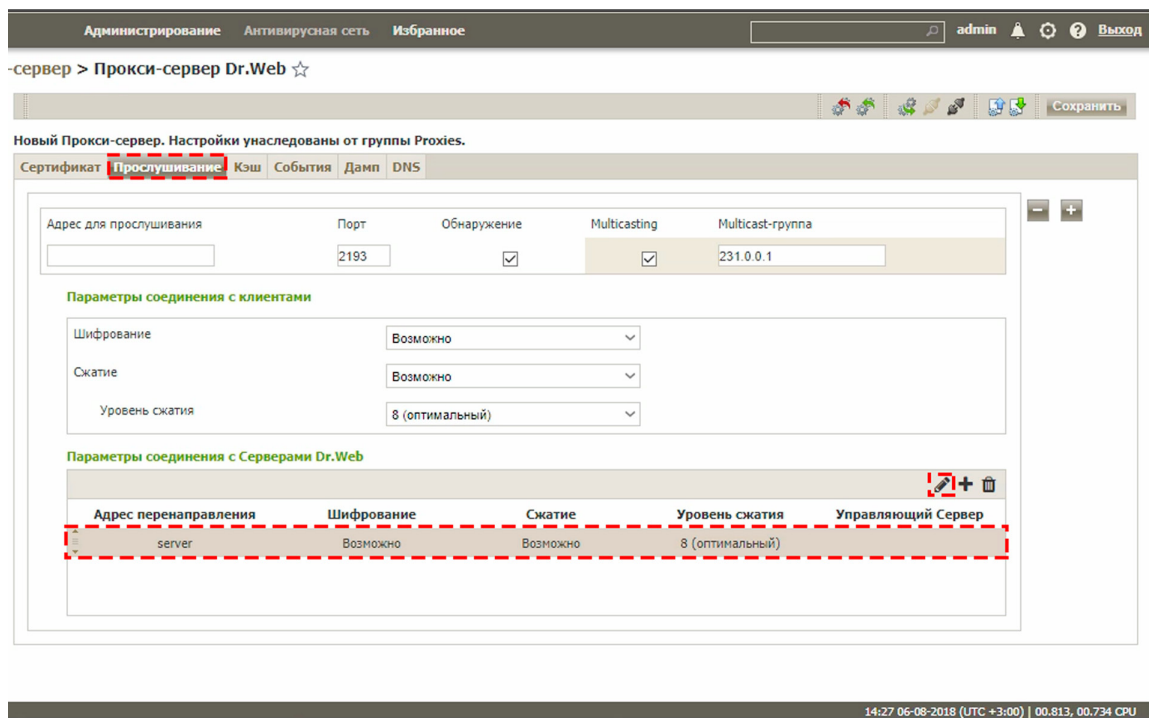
Администрирование Антивирусная сеть Избранное

admin Выход

-сервер > Прокси-сервер Dr.Web ☆

Сохранить

Новый Прокси-сервер. Настройки унаследованы от группы Proxies.

Сертификат Прослушивание Кэш События Дамп DNS

| Адрес для прослушивания | Порт | Обнаружение | Multicasting | Multicast-группа |
|---|---|---|---|---|
| | 2193 | ☑ | ☑ | 231.0.0.1 |

Параметры соединения с клиентами

Шифрование Возможно

Сжатие Возможно

Уровень сжатия 8 (оптимальный)

Параметры соединения с Серверами Dr.Web

| Адрес перенаправления | Шифрование | Сжатие | Уровень сжатия | Управляющий Сервер |
|---|---|---|---|---|
| server | Возможно | Возможно | 8 (оптимальный) | |

14:27 06-08-2018 (UTC +3:00) | 00.813, 00.734 CPU